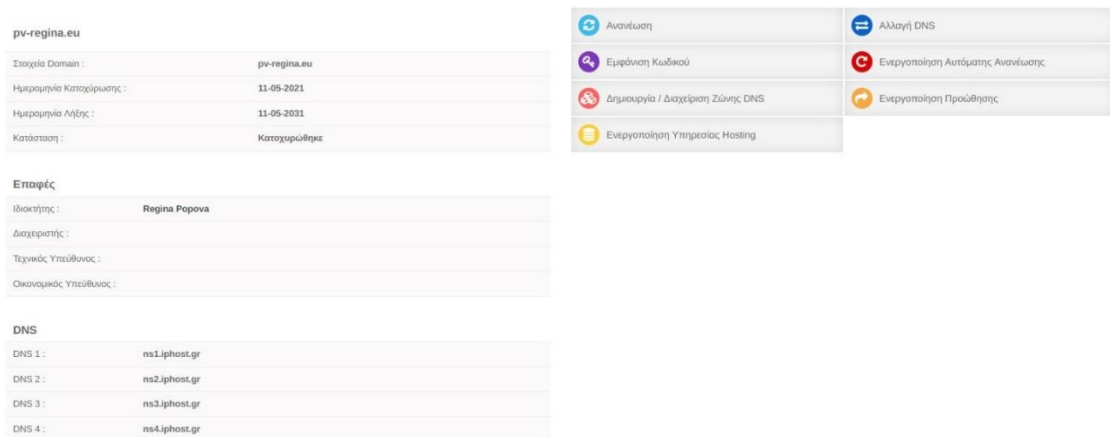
pv-regina.eu

| Στοιχεία Domain : | pv-regina.eu |
|---|---|
| Ημερομηνία Κατοχύρωσης : | 11-05-2021 |
| Ημερομηνία Λήξης : | 11-05-2031 |
| Κατάσταση : | Κατοχυρώθηκε |

Επαφές

| Ιδιοκτήτης : | Regina Popova |
|---|---|
| Διαχειριστής : | |
| Τεχνικός Υπεύθυνος : | |
| Οικονομικός Υπεύθυνος : | |

DNS

| DNS 1 : | ns1.iphost.gr |
|---|---|
| DNS 2 : | ns2.iphost.gr |
| DNS 3 : | ns3.iphost.gr |
| DNS 4 : | ns4.iphost.gr |

Ανανέωση

Αλλαγή DNS

Εμφάνιση Κωδικού

Ενεργοποίηση Αυτόματης Ανανέωσης

Δημιουργία / Διαχείριση Ζώνης DNS

Ενεργοποίηση Προώθησης

Ενεργοποίηση Υπηρεσίας Hosting